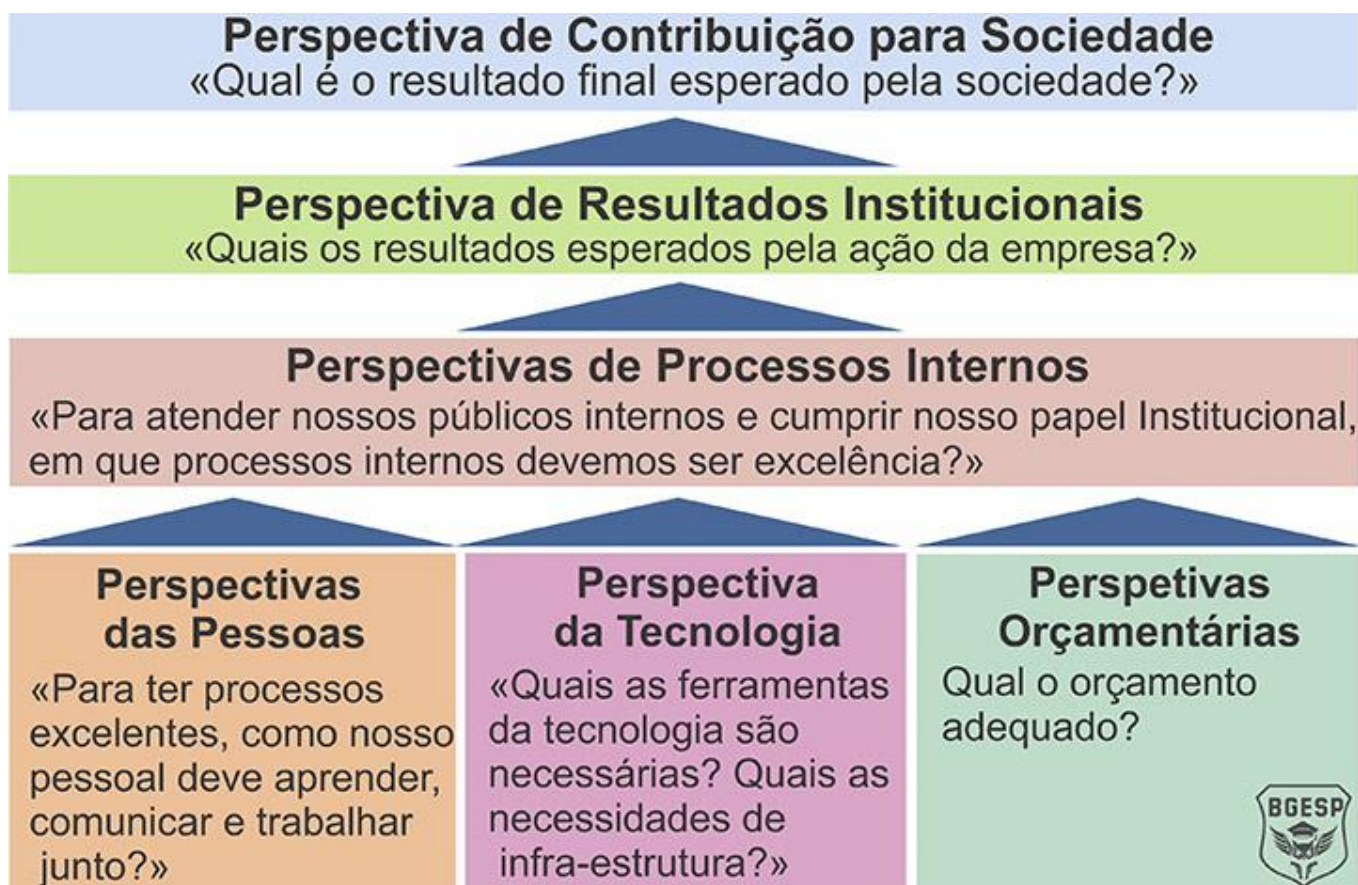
Perspectiva de Contribuição para Sociedade
«Qual é o resultado final esperado pela sociedade?»

Perspectiva de Resultados Institucionais
«Quais os resultados esperados pela ação da empresa?»

Perspectivas de Processos Internos
«Para atender nossos públicos internos e cumprir nosso papel Institucional, em que processos internos devemos ser excelência?»

Perspectivas das Pessoas
«Para ter processos excelentes, como nosso pessoal deve aprender, comunicar e trabalhar junto?»

Perspectiva da Tecnologia
«Quais as ferramentas da tecnologia são necessárias? Quais as necessidades de infra-estrutura?»

Perspetivas Orçamentárias
Qual o orçamento adequado?

BGESP